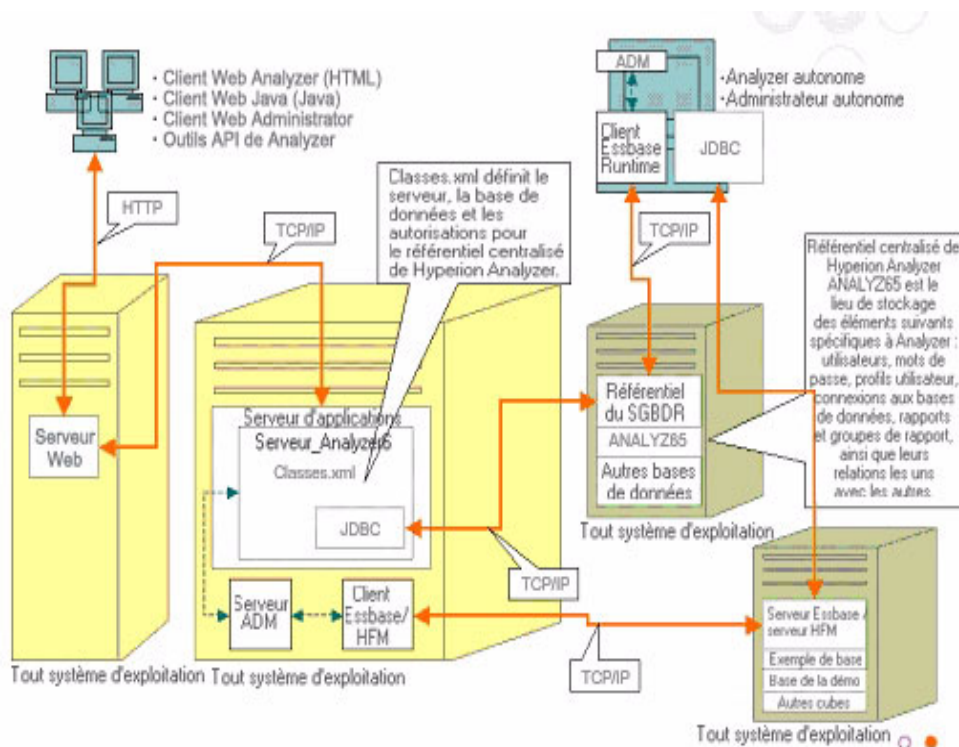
· Client Web Analyzer (HTML)
· Client Web Java (Java)
· Client Web Administrator
· Outils API de Analyzer

HTTP

TCP/IP

Classes.xml définit le serveur, la base de données et les autorisations pour le référentiel centralisé de Hyperion Analyzer.

ADM

·Analyzer autonome
·Administrateur autonome

Client Essbase Runtime

JDBC

TCP/IP

Référentiel centralisé de Hyperion Analyzer ANALYZ65 est le lieu de stockage des éléments suivants spécifiques à Analyzer : utilisateurs, mots de passe, profils utilisateur, connexions aux bases de données, rapports et groupes de rapport, ainsi que leurs relations les uns avec les autres.

Serveur Web

Serveur d'applications

Serveur_Analyzer65

Classes.xml

JDBC

Serveur ADM

Client Essbase/ HFM

Référentiel du SGBDR

ANALYZ65

Autres bases de données

Tout système d'exploitation

TCP/IP

TCP/IP

Serveur Essbase / serveur HFM

Exemple de base

Base de la démo

Autres cubes

Tout système d'exploitation

Tout système d'exploitation

Tout système d'exploitation